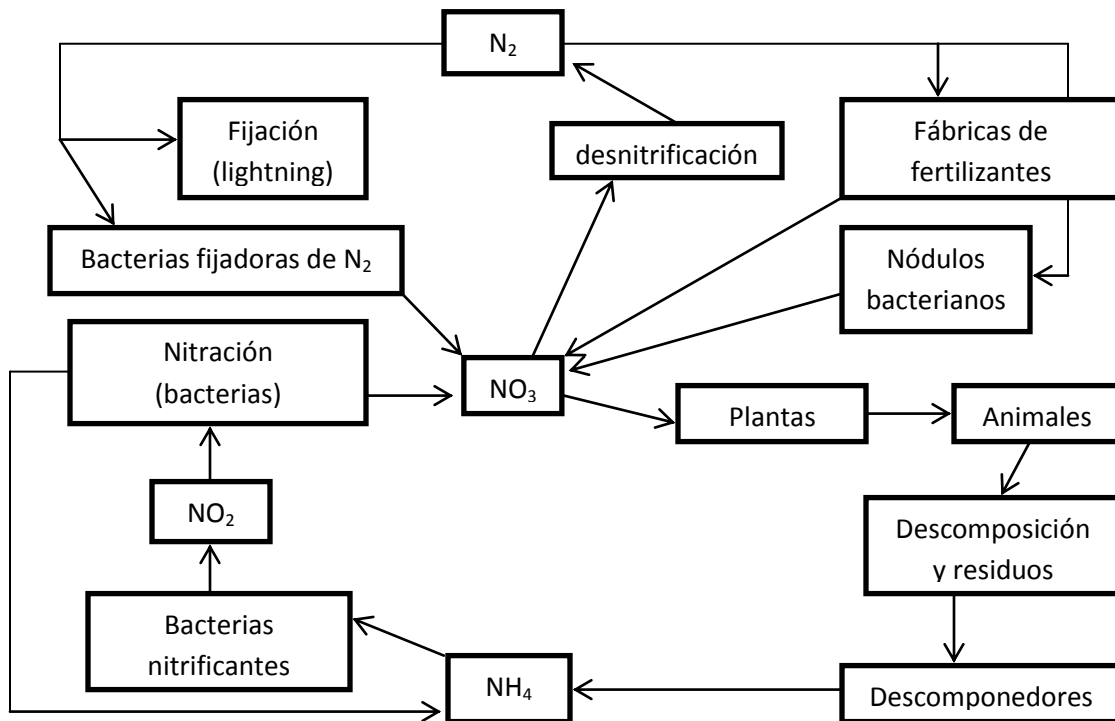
$N_2$

Fijación (lightning)

desnitrificación

Fábricas de fertilizantes

Bacterias fijadoras de $N_2$

Nódulos bacterianos

Nitración (bacterias)

$NO_3$

Plantas

Animales

$NO_2$

Descomposición y residuos

Bacterias nitrificantes

$NH_4$

Descomponedores